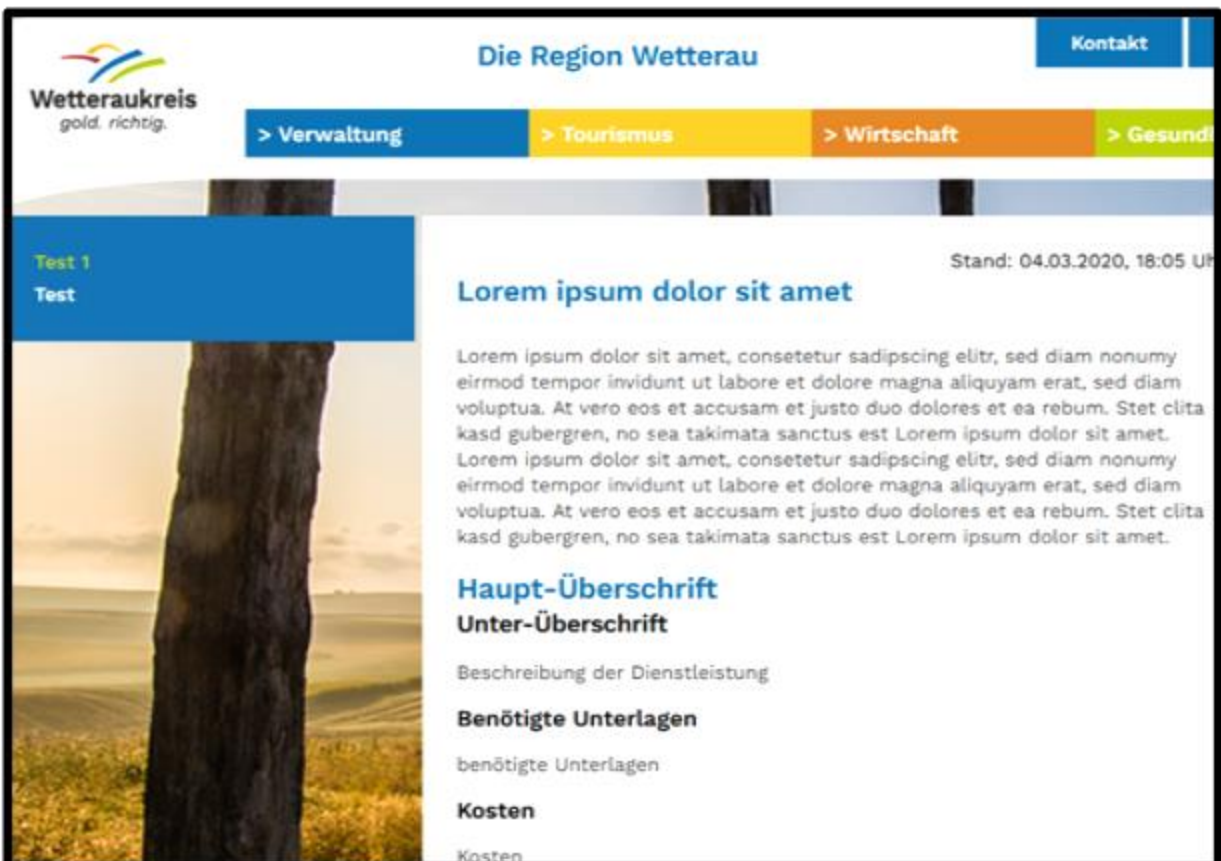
Wetteraukreis
gold. richtig.

Die Region Wetterau

Kontakt

> Verwaltung
> Tourismus
> Wirtschaft
> Gesund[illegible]

Test 1
Test

Stand: 04.03.2020, 18:05 Uh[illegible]

Lorem ipsum dolor sit amet

Lorem ipsum dolor sit amet, consetetur sadipscing elitr, sed diam nonumy eirmod tempor invidunt ut labore et dolore magna aliquyam erat, sed diam voluptua. At vero eos et accusam et justo duo dolores et ea rebum. Stet clita kasd gubergren, no sea takimata sanctus est Lorem ipsum dolor sit amet. Lorem ipsum dolor sit amet, consetetur sadipscing elitr, sed diam nonumy eirmod tempor invidunt ut labore et dolore magna aliquyam erat, sed diam voluptua. At vero eos et accusam et justo duo dolores et ea rebum. Stet clita kasd gubergren, no sea takimata sanctus est Lorem ipsum dolor sit amet.

Haupt-Überschrift

Unter-Überschrift

Beschreibung der Dienstleistung

Benötigte Unterlagen

benötigte Unterlagen

Kosten

Kosten